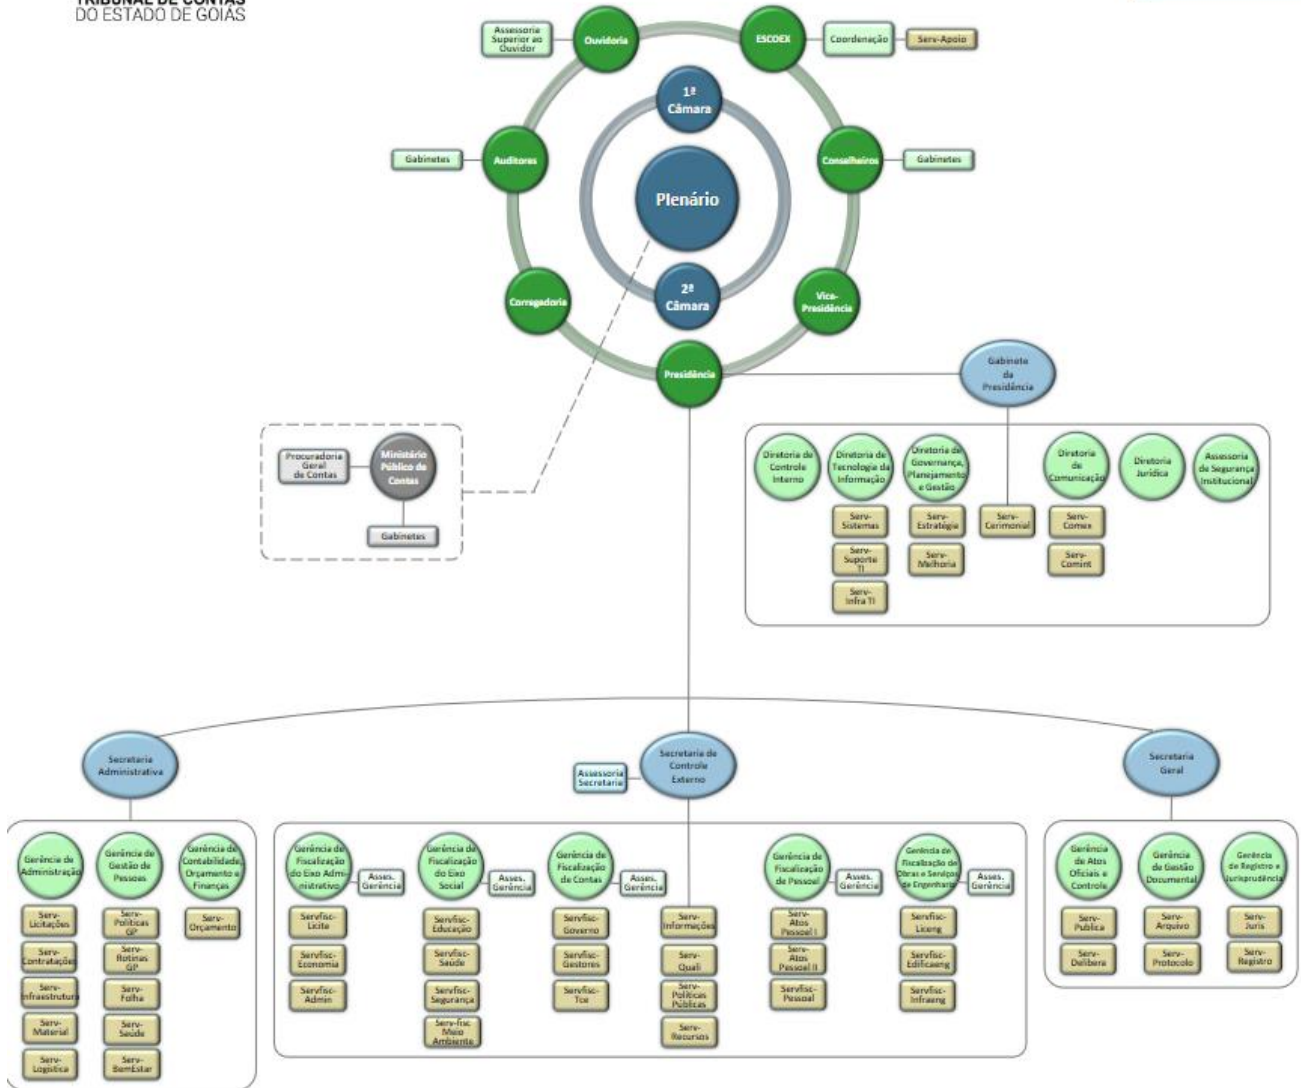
TRIBUNAL DE CONTAS
DO ESTADO DE GOIÁS

Assessoria Superior ao Ouvidor
Ouvidoria
ESCOEX
Coordenação
Serv-Apoio

1ª Câmara
Plenário
2ª Câmara

Gabinetes
Auditores
Conselheiros
Gabinetes

Corregedoria
Vice-Presidência
Presidência

Gabinete da Presidência

Procuradoria Geral de Contas
Ministério Público de Contas
Gabinetes

Diretoria de Controle Interno
Diretoria de Tecnologia da Informação
Serv-Sistemas
Serv-Suporte TI
Serv-Infra TI
Diretoria de Governança, Planejamento e Gestão
Serv-Estratégia
Serv-Melhoria
Serv-Cerimonial
Diretoria de Comunicação
Serv-Comex
Serv-Comint
Diretoria Jurídica
Assessoria de Segurança Institucional

Secretaria Administrativa
Secretaria de Controle Externo
Assessoria Secretaria
Secretaria Geral

Gerência de Administração
Serv-Licitações
Serv-Contratações
Serv-Infraestrutura
Serv-Material
Serv-Logística
Gerência de Gestão de Pessoas
Serv-Políticas GP
Serv-Rotinas GP
Serv-Folha
Serv-Saúde
Serv-BemEstar
Gerência de Contabilidade, Orçamento e Finanças
Serv-Orçamento

Gerência de Fiscalização do Eixo Administrativo
Asses. Gerência
Servfisc-Licite
Servfisc-Economia
Servfisc-Admin
Gerência de Fiscalização do Eixo Social
Asses. Gerência
Servfisc-Educação
Servfisc-Saúde
Servfisc-Segurança
Serv-fisc Meio Ambiente
Gerência de Fiscalização de Contas
Asses. Gerência
Servfisc-Governo
Servfisc-Gestores
Servfisc-Tce
Serv-Informações
Serv-Quali
Serv-Políticas Públicas
Serv-Recursos
Gerência de Fiscalização de Pessoal
Asses. Gerência
Serv-Atos Pessoal I
Serv-Atos Pessoal II
Servfisc-Pessoal
Gerência de Fiscalização de Obras e Serviços de Engenharia
Asses. Gerência
Servfisc-Liceng
Servfisc-Edificaeng
Servfisc-Infraeng

Gerência de Atos Oficiais e Controle
Serv-Publica
Serv-Delibera
Gerência de Gestão Documental
Serv-Arquivo
Serv-Protocolo
Gerência de Registro e Jurisprudência
Serv-Juris
Serv-Registro